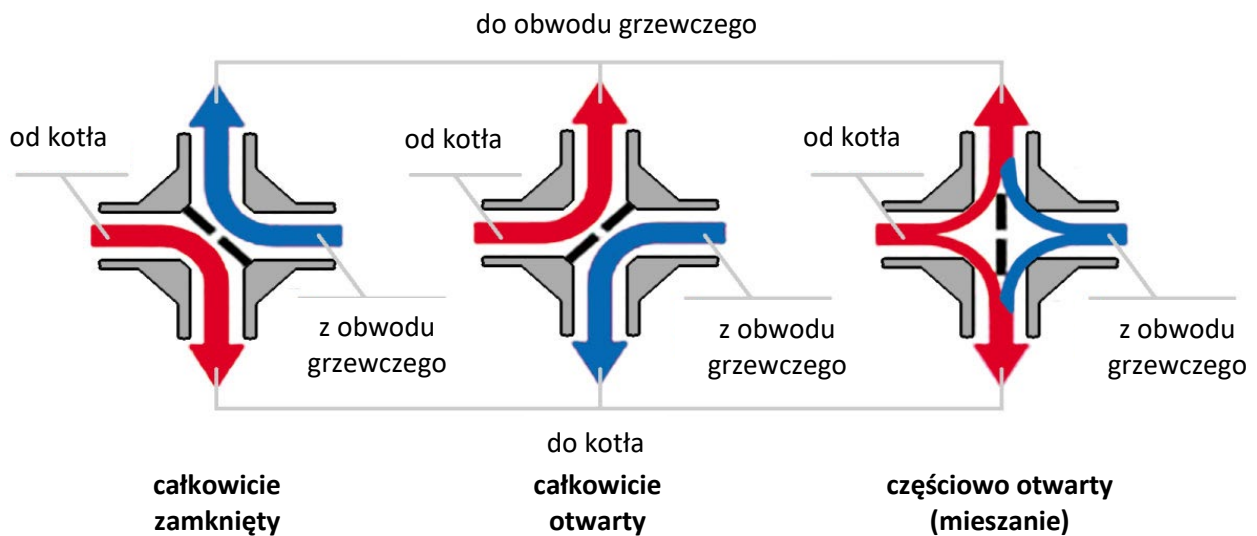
do obwodu grzewczego

od kotła

z obwodu grzewczego

od kotła

z obwodu grzewczego

od kotła

z obwodu grzewczego

do kotła

**całkowicie zamknięty**

**całkowicie otwarty**

**częściowo otwarty (mieszanie)**